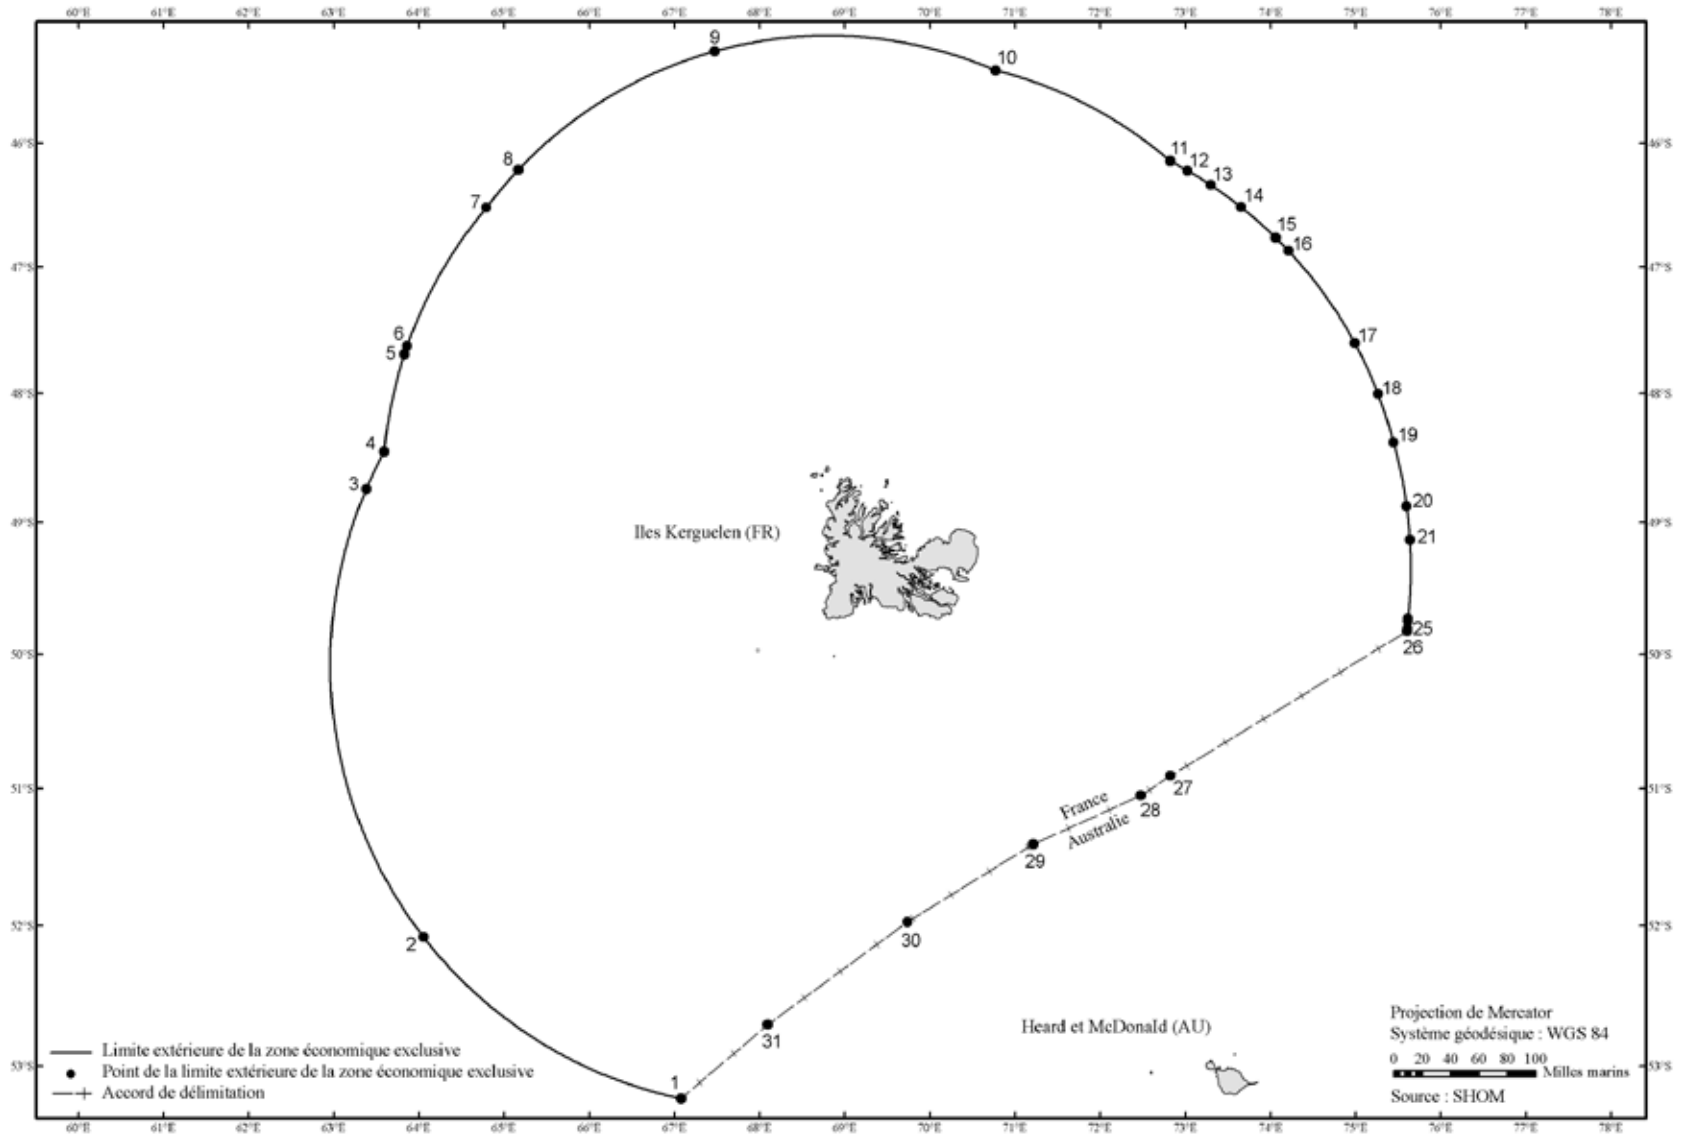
60°E 61°E 62°E 63°E 64°E 65°E 66°E 67°E 68°E 69°E 70°E 71°E 72°E 73°E 74°E 75°E 76°E 77°E 78°E

46°S
47°S
48°S
49°S
50°S
51°S
52°S
53°S

9
10
8
11
12
13
14
7
15
16
17
6
5
18
4
19
3
20
21
25
26
27
28
29
30
31
2
1

Iles Kerguelen (FR)

France
Australie

Heard et McDonald (AU)

Projection de Mercator
Système géodésique : WGS 84
0 20 40 60 80 100
Milles marins
Source : SHOM

Limite extérieure de la zone économique exclusive
Point de la limite extérieure de la zone économique exclusive
Accord de délimitation

60°E 61°E 62°E 63°E 64°E 65°E 66°E 67°E 68°E 69°E 70°E 71°E 72°E 73°E 74°E 75°E 76°E 77°E 78°E